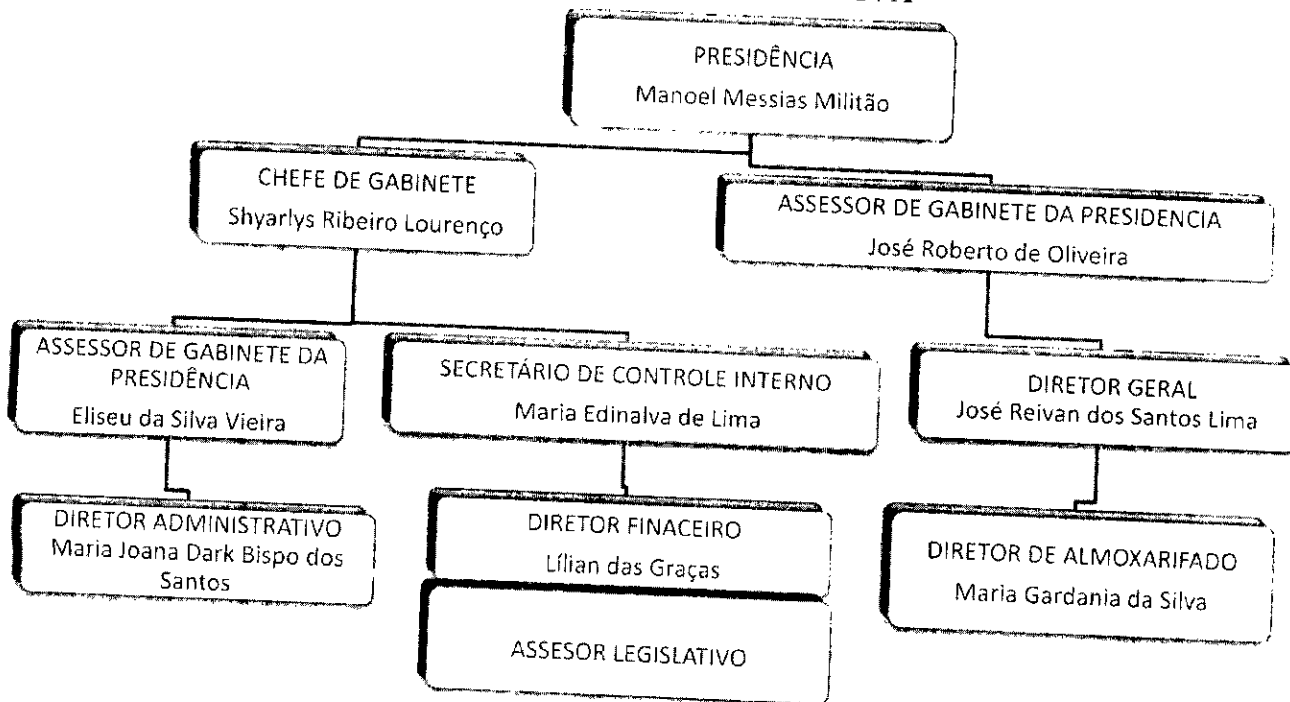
PRESIDÊNCIA
Manoel Messias Militão

CHEFE DE GABINETE
Shyarlys Ribeiro Lourenço

ASSESSOR DE GABINETE DA PRESIDENCIA
José Roberto de Oliveira

ASSESSOR DE GABINETE DA PRESIDÊNCIA
Eliseu da Silva Vieira

SECRETÁRIO DE CONTROLE INTERNO
Maria Edinalva de Lima

DIRETOR GERAL
José Reivan dos Santos Lima

DIRETOR ADMINISTRATIVO
Maria Joana Dark Bispo dos Santos

DIRETOR FINACEIRO
Lílian das Graças

ASSESOR LEGISLATIVO

DIRETOR DE ALMOXARIFADO
Maria Gardania da Silva